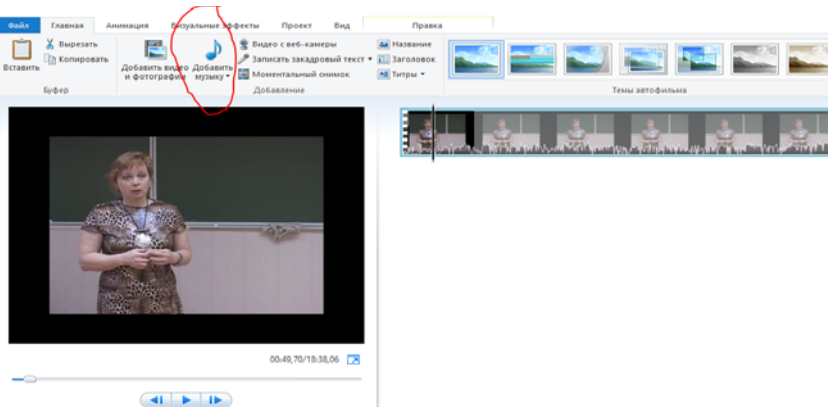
Файл Главная Анимация Визуальные эффекты Проект Вид Правка

Вставить
Вырезать
Копировать
Буфер

Добавить видео и фотографии
Добавить музыку
Видео с веб-камеры
Записать закадровый текст
Моментальный снимок
Название
Заголовок
Титры
Добавление

Темы автофильма

00:49,70/18:38,06